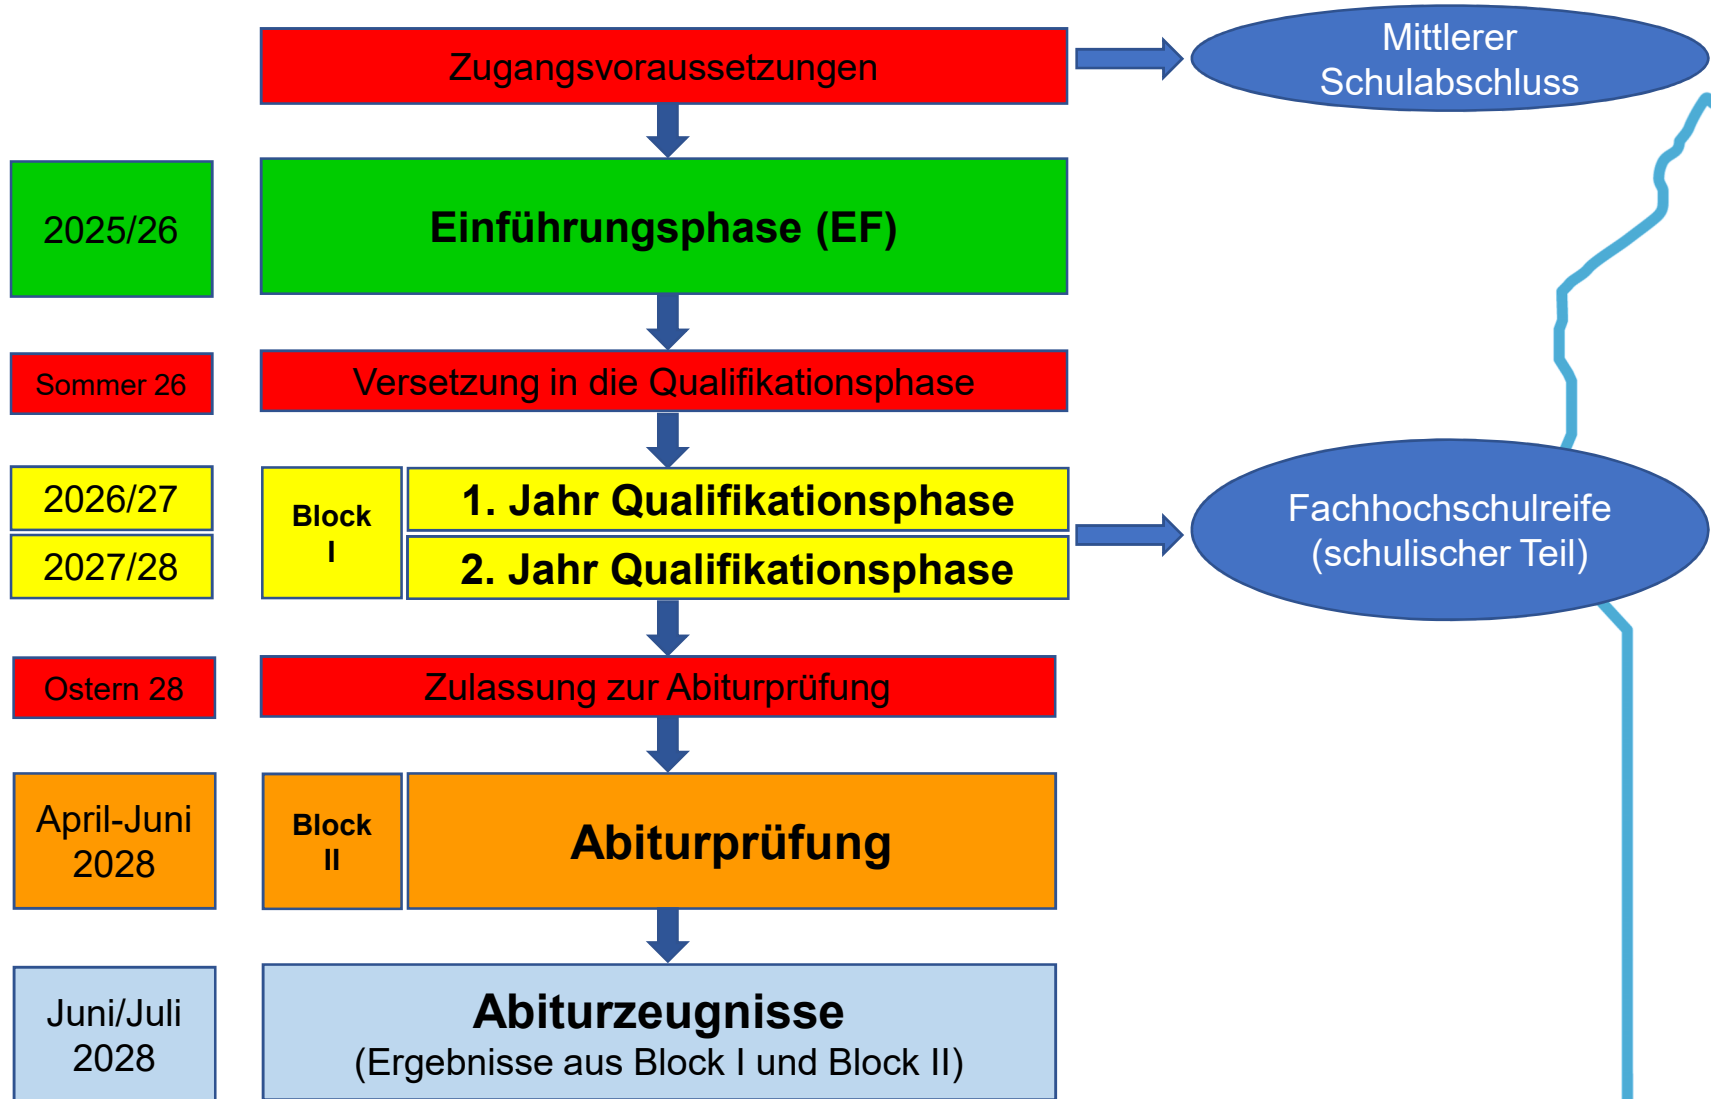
Zugangsvoraussetzungen

Mittlerer Schulabschluss

2025/26

Einführungsphase (EF)

Sommer 26

Versetzung in die Qualifikationsphase

2026/27

2027/28

Block I

1. Jahr Qualifikationsphase

2. Jahr Qualifikationsphase

Fachhochschulreife (schulischer Teil)

Ostern 28

Zulassung zur Abiturprüfung

April-Juni 2028

Block II

Abiturprüfung

Juni/Juli 2028

Abiturzeugnisse
(Ergebnisse aus Block I und Block II)